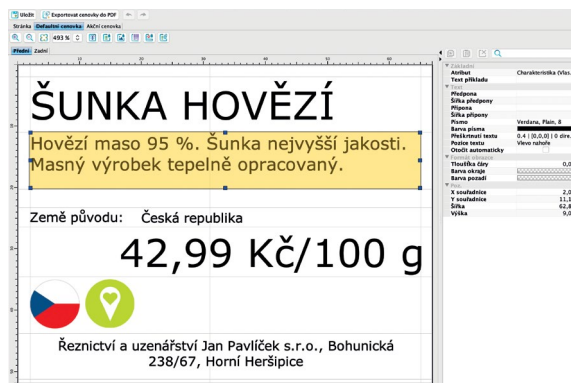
Uložit Exportovat cenovky do PDF
Stránka Defaultní cenovka Akční cenovka
493 %
Přední Zadní

ŠUNKA HOVĚZÍ

Hovězí maso 95 %. Šunka nejvyšší jakosti. Masný výrobek tepelně opracovaný.

Země původu: Česká republika

42,99 Kč/100 g

Řeznictví a uzenářství Jan Pavlíček s.r.o., Bohunická 238/67, Horní Heršpice

Základní
Atribut Charakteristika (Vlas.
Text příkladu
Text
Předpona
Šířka předpony
Přípona
Šířka přípony
Písmo Verdana, Plain, 8
Barva písma
Přeškrtnutí textu 0.4 | [0,0,0] | 0 | dire
Pozice textu Vlevo nahoře
Otočit automaticky
Formát výplně
Tloušťka čáry 0,0
Barva okraje
Barva pozadí
Pos.
X souřadnice 2,0
Y souřadnice 11,1
Šířka 62,8
Výška 9,0